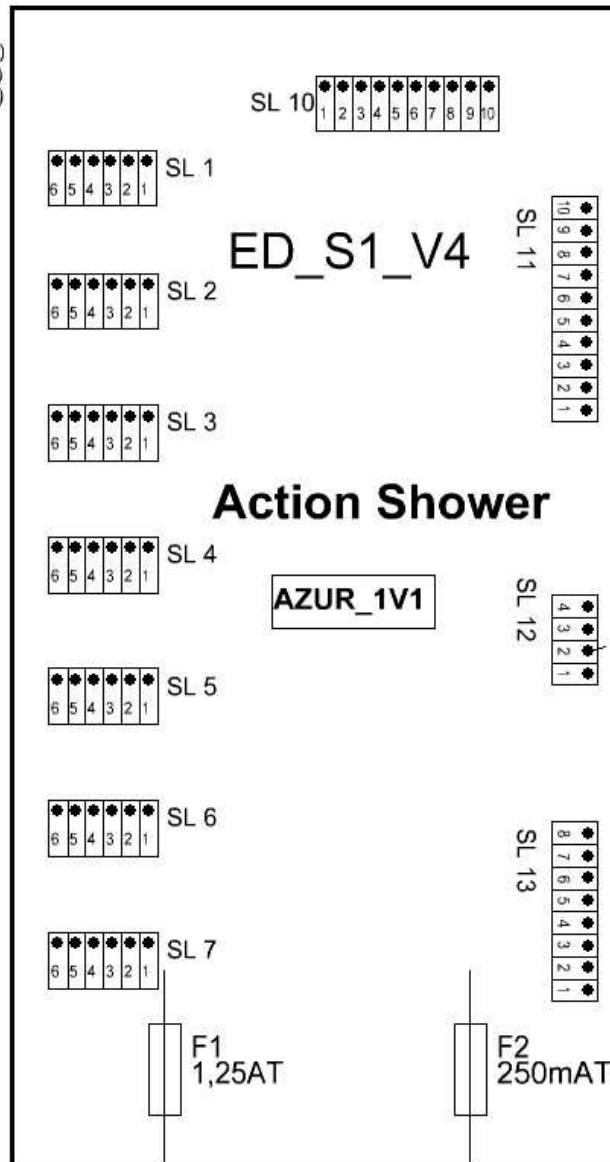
SL 10
1 2 3 4 5 6 7 8 9 10

SL 1
6 5 4 3 2 1

ED_S1_V4

SL 11
10 9 8 7 6 5 4 3 2 1

SL 2
6 5 4 3 2 1

SL 3
6 5 4 3 2 1

Action Shower

SL 4
6 5 4 3 2 1

AZUR_1V1

SL 12
4 3 2 1

SL 5
6 5 4 3 2 1

SL 6
6 5 4 3 2 1

SL 13
8 7 6 5 4 3 2 1

SL 7
6 5 4 3 2 1

F1
1,25AT

F2
250mAT